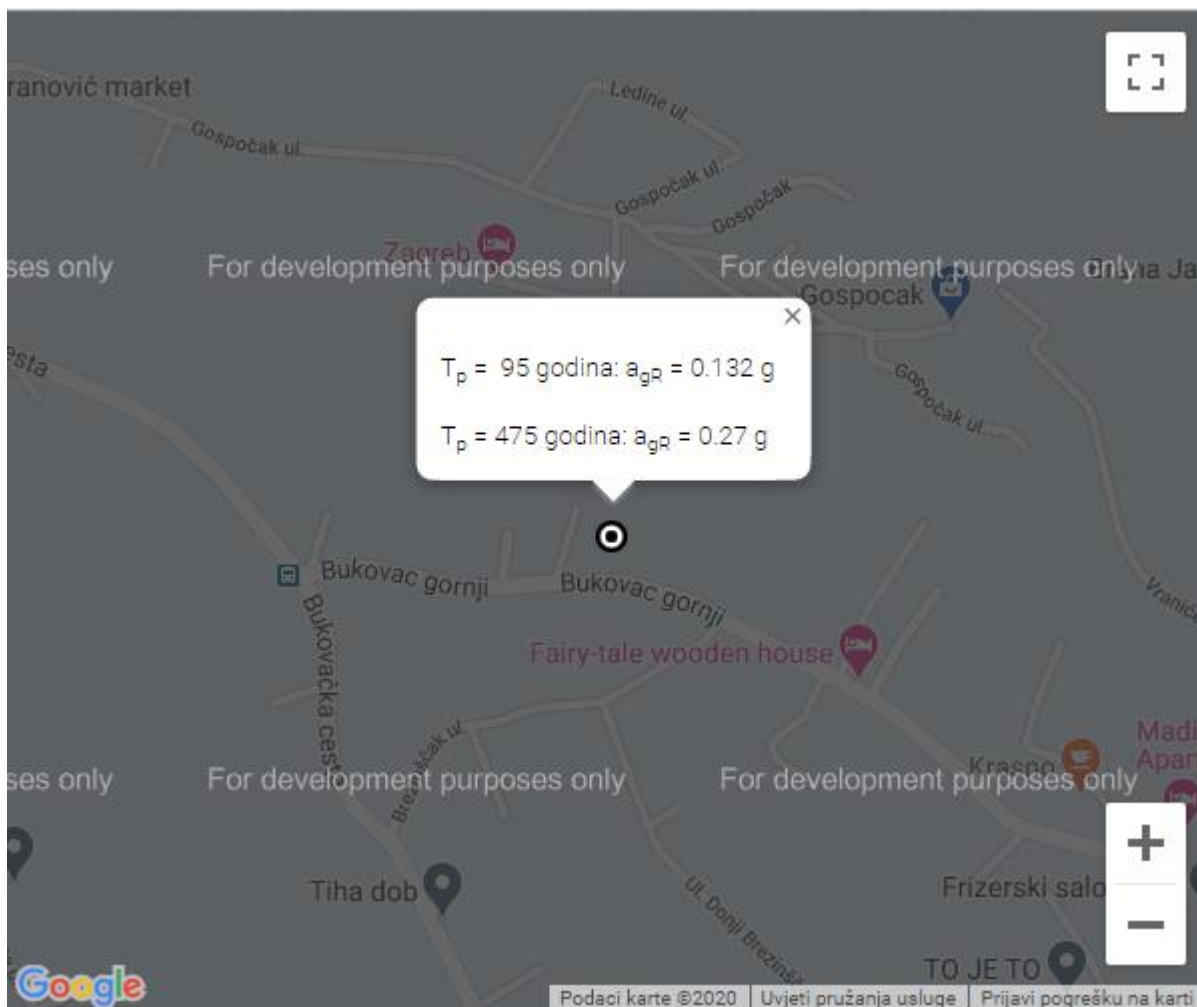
ranović market
Ledine ul.
Gospočak ul.
Gospočak ul.
Gospočak
Zagreb
ses only
For development purposes only
For development purposes only
na Ja
Gospocak
esta
×
$T_p$ = 95 godina: $a_{gR}$ = 0.132 g
$T_p$ = 475 godina: $a_{gR}$ = 0.27 g
Gospočak ul.
Bukovac gornji
Bukovac gornji
Bukovačka cesta
Fairy-tale wooden house
Vranič
Madi
Apar
Brezinšćak ul.
Krasno
ses only
For development purposes only
For development purposes only
+
−
Tiha dob
Ul. Donji Brezinšć
Frizerski salo
TO JE TO
Google
Podaci karte ©2020
Uvjeti pružanja usluge
Prijavi pogrešku na kart